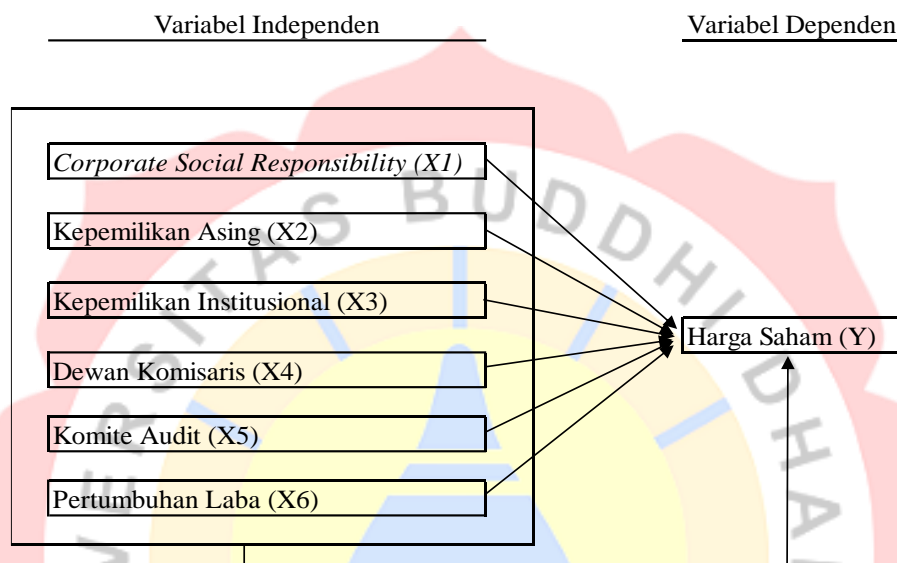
Variabel Independen

Variabel Dependen

*Corporate Social Responsibility (X1)*

Kepemilikan Asing (X2)

Kepemilikan Institusional (X3)

Dewan Komisaris (X4)

Komite Audit (X5)

Pertumbuhan Laba (X6)

Harga Saham (Y)

S BUDDH